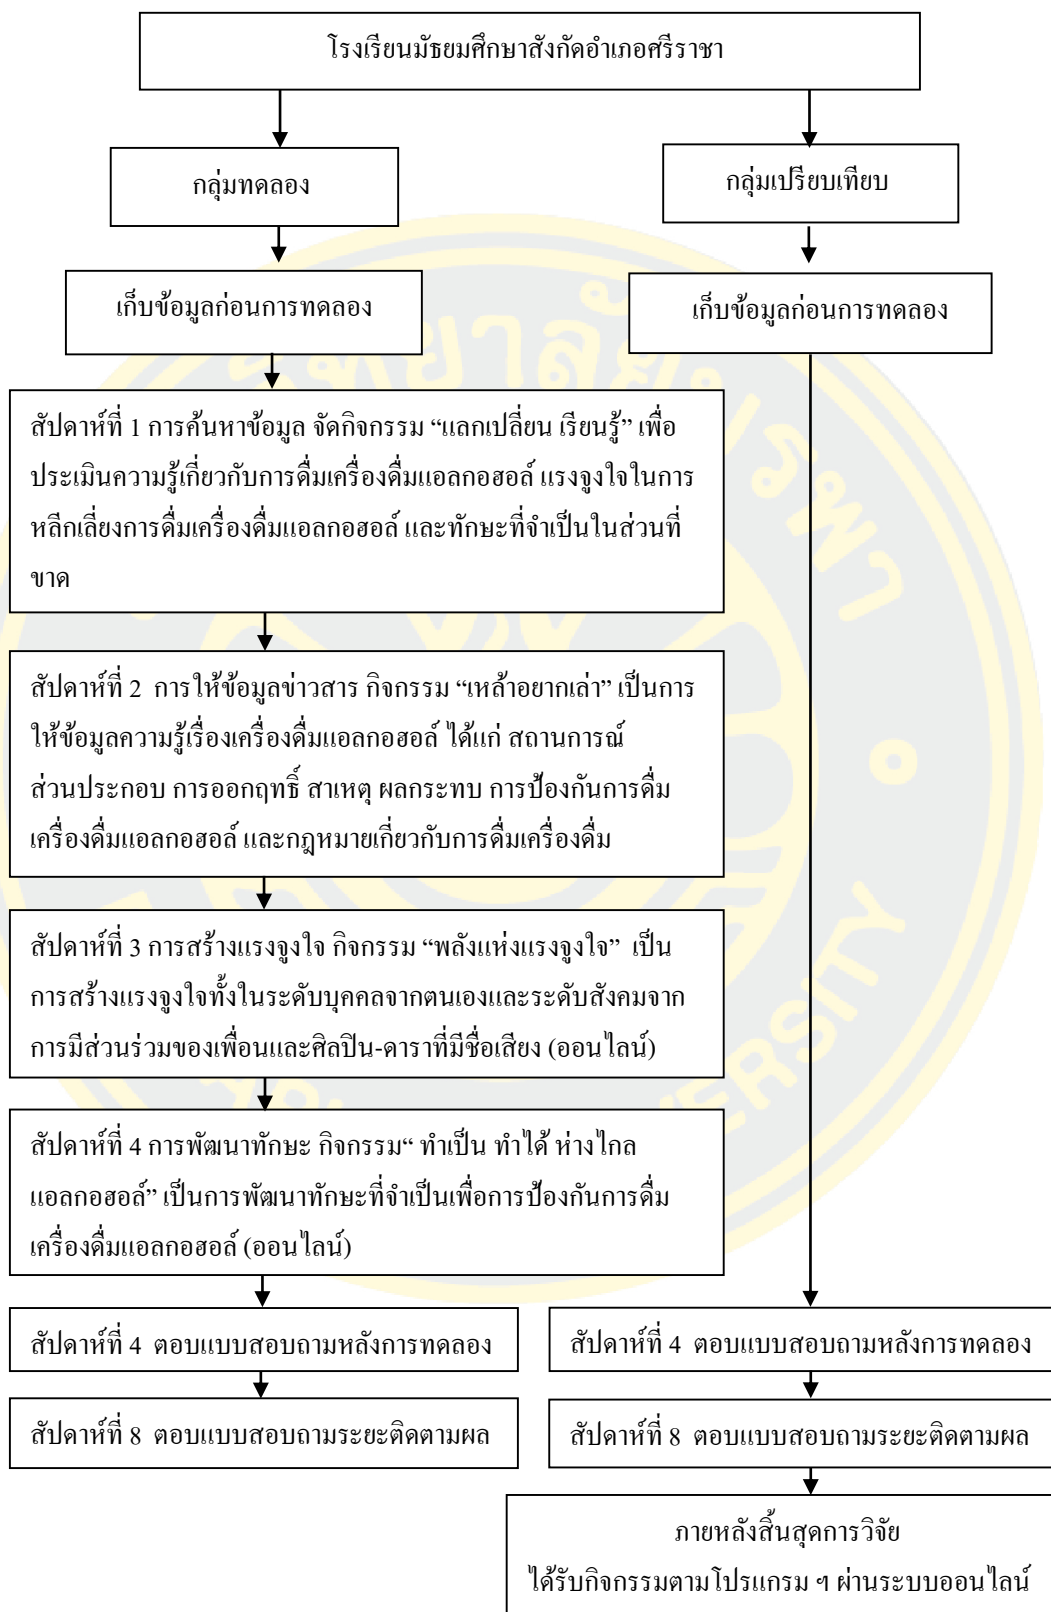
โรงเรียนมัธยมศึกษาสังกัดอำเภอศรีราชา

กลุ่มทดลอง

กลุ่มเปรียบเทียบ

เก็บข้อมูลก่อนการทดลอง

เก็บข้อมูลก่อนการทดลอง

สัปดาห์ที่ 1 การค้นหาข้อมูล จัดกิจกรรม “แลกเปลี่ยน เรียนรู้” เพื่อประเมินความรู้เกี่ยวกับการดื่มเครื่องดื่มแอลกอฮอล์ แรงจูงใจในการหลีกเลี่ยงการดื่มเครื่องดื่มแอลกอฮอล์ และทักษะที่จำเป็นในส่วนที่ขาด

สัปดาห์ที่ 2 การให้ข้อมูลข่าวสาร กิจกรรม “เหล้าอยากเล่า” เป็นการให้ข้อมูลความรู้เรื่องเครื่องดื่มแอลกอฮอล์ ได้แก่ สถานการณ์ ส่วนประกอบ การออกฤทธิ์ สาเหตุ ผลกระทบ การป้องกันการดื่มเครื่องดื่มแอลกอฮอล์ และกฎหมายเกี่ยวกับการดื่มเครื่องดื่ม

สัปดาห์ที่ 3 การสร้างแรงจูงใจ กิจกรรม “พลังแห่งแรงจูงใจ” เป็นการสร้างแรงจูงใจทั้งในระดับบุคคลจากตนเองและระดับสังคมจากการมีส่วนร่วมของเพื่อนและศิลปิน-ดาราที่มีชื่อเสียง (ออนไลน์)

สัปดาห์ที่ 4 การพัฒนาทักษะ กิจกรรม“ ทำเป็น ทำได้ ห่างไกล แอลกอฮอล์” เป็นการพัฒนาทักษะที่จำเป็นเพื่อการป้องกันการดื่มเครื่องดื่มแอลกอฮอล์ (ออนไลน์)

สัปดาห์ที่ 4 ตอบแบบสอบถามหลังการทดลอง

สัปดาห์ที่ 4 ตอบแบบสอบถามหลังการทดลอง

สัปดาห์ที่ 8 ตอบแบบสอบถามระยะติดตามผล

สัปดาห์ที่ 8 ตอบแบบสอบถามระยะติดตามผล

ภายหลังสิ้นสุดการวิจัย
ได้รับกิจกรรมตามโปรแกรม ฯ ผ่านระบบออนไลน์